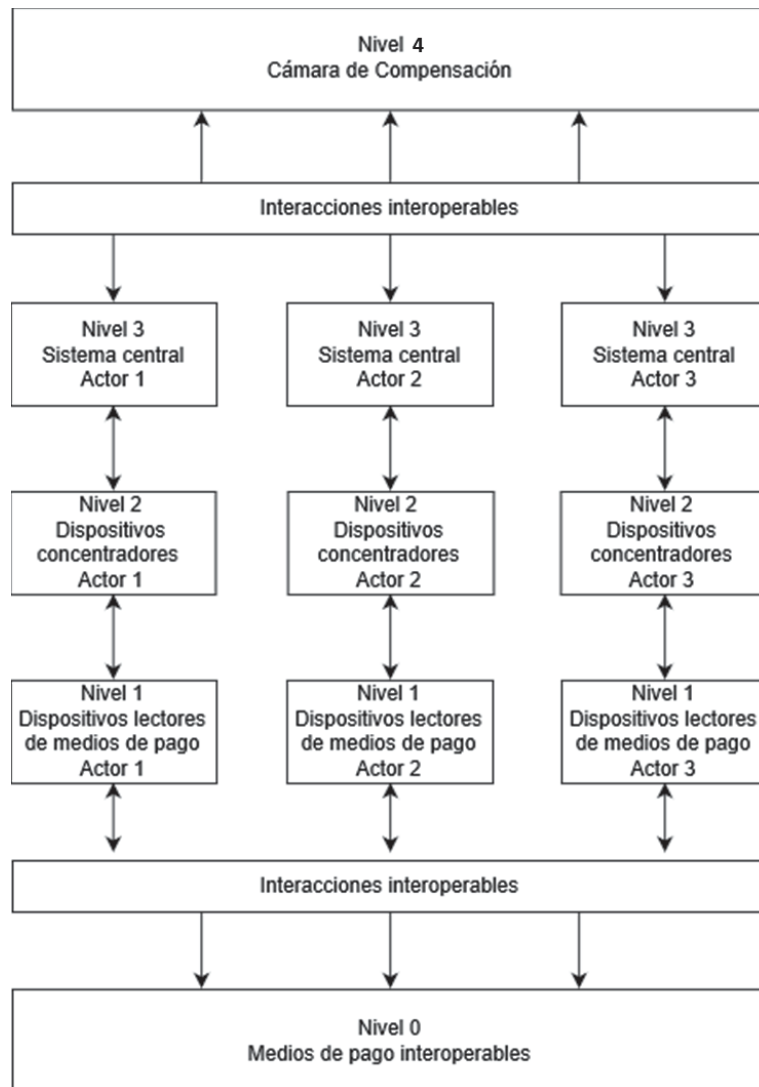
Nivel 4
Cámara de Compensación

Interacciones interoperables

Nivel 3
Sistema central
Actor 1

Nivel 3
Sistema central
Actor 2

Nivel 3
Sistema central
Actor 3

Nivel 2
Dispositivos
concentradores
Actor 1

Nivel 2
Dispositivos
concentradores
Actor 2

Nivel 2
Dispositivos
concentradores
Actor 3

Nivel 1
Dispositivos lectores
de medios de pago
Actor 1

Nivel 1
Dispositivos lectores
de medios de pago
Actor 2

Nivel 1
Dispositivos lectores
de medios de pago
Actor 3

Interacciones interoperables

Nivel 0
Medios de pago interoperables